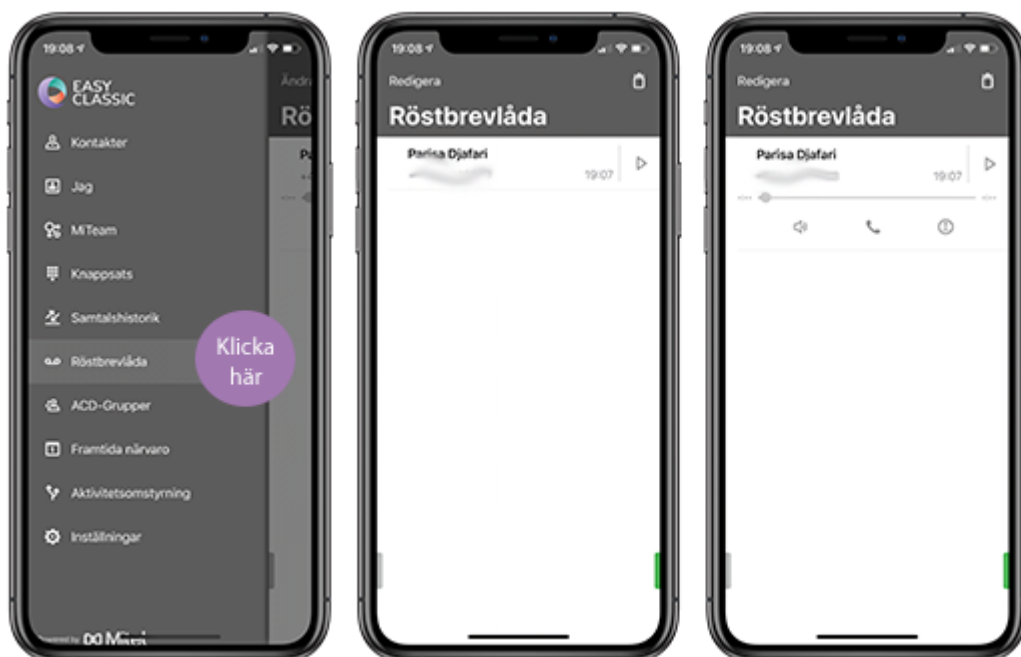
19:08

EASY CLASSIC

Ändr

Rö

Kontakter

Jag

MiTeam

Knappsats

Samtalshistorik

Röstbrevlåda

Klicka här

ACD-Grupper

Framtida närvaro

Aktivitetsomstyrning

Inställningar

Powered by Mitel

19:08

Redigera

Röstbrevlåda

Parisa Djafari

19:07

19:08

Redigera

Röstbrevlåda

Parisa Djafari

19:07